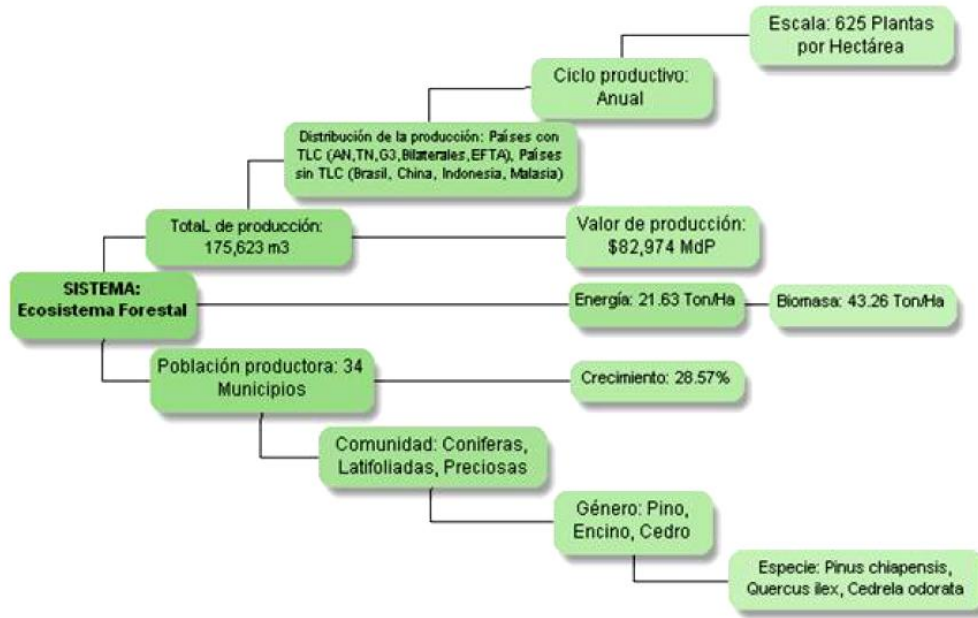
Escala: 625 Plantas por Hectárea

Ciclo productivo: Anual

Distribución de la producción: Países con TLC (AN,TN,G3,Bilaterales,EFTA), Países sin TLC (Brasil, China, Indonesia, Malasia)

TotaL de producción: 175,623 m3

Valor de producción: $82,974 MdP

SISTEMA: Ecosistema Forestal

Energía: 21.63 Ton/Ha

Biomasa: 43.26 Ton/Ha

Población productora: 34 Municipios

Crecimiento: 28.57%

Comunidad: Coniferas, Latifoliadas, Preciosas

Género: Pino, Encino, Cedro

Especie: Pinus chiapensis, Quercus ilex, Cedrela odorata